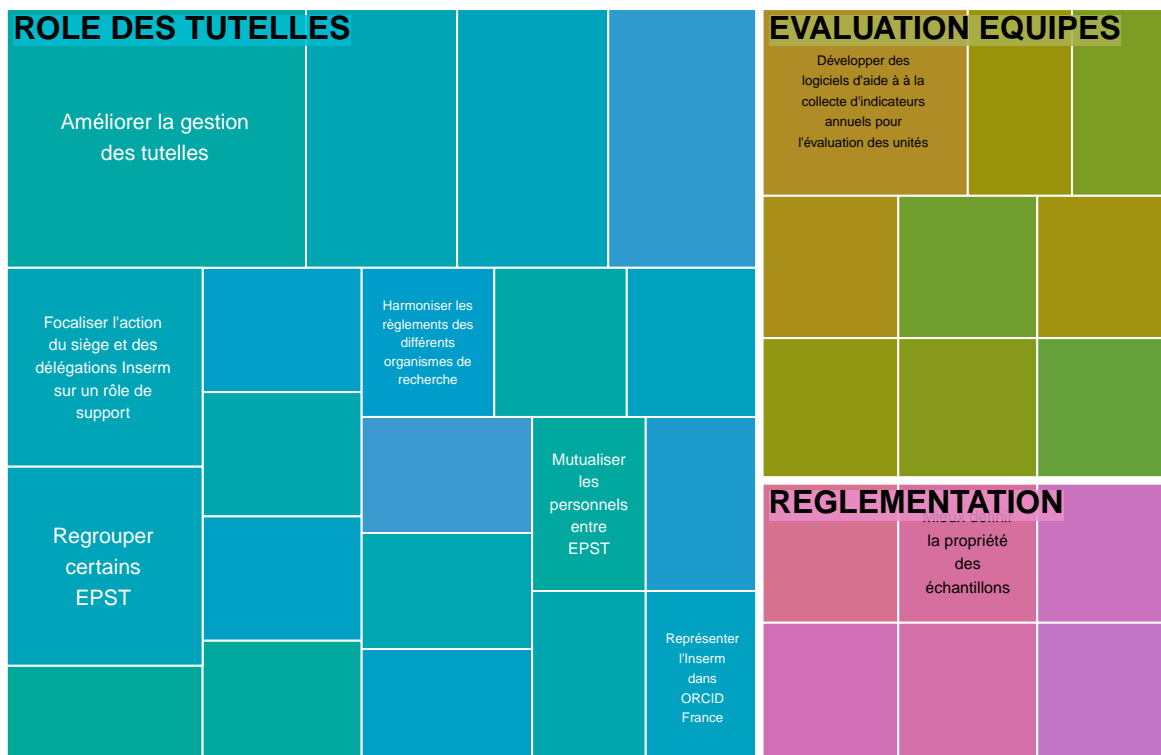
ROLE DES TUTELLES

Améliorer la gestion des tutelles

Focaliser l'action du siège et des délégations Inserm sur un rôle de support

Harmoniser les règlements des différents organismes de recherche

Regrouper certains EPST

Mutualiser les personnels entre EPST

Représenter l'Inserm dans ORCID France

EVALUATION EQUIPES

Développer des logiciels d'aide à à la collecte d'indicateurs annuels pour l'évaluation des unités

REGLEMENTATION

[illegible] la propriété des échantillons